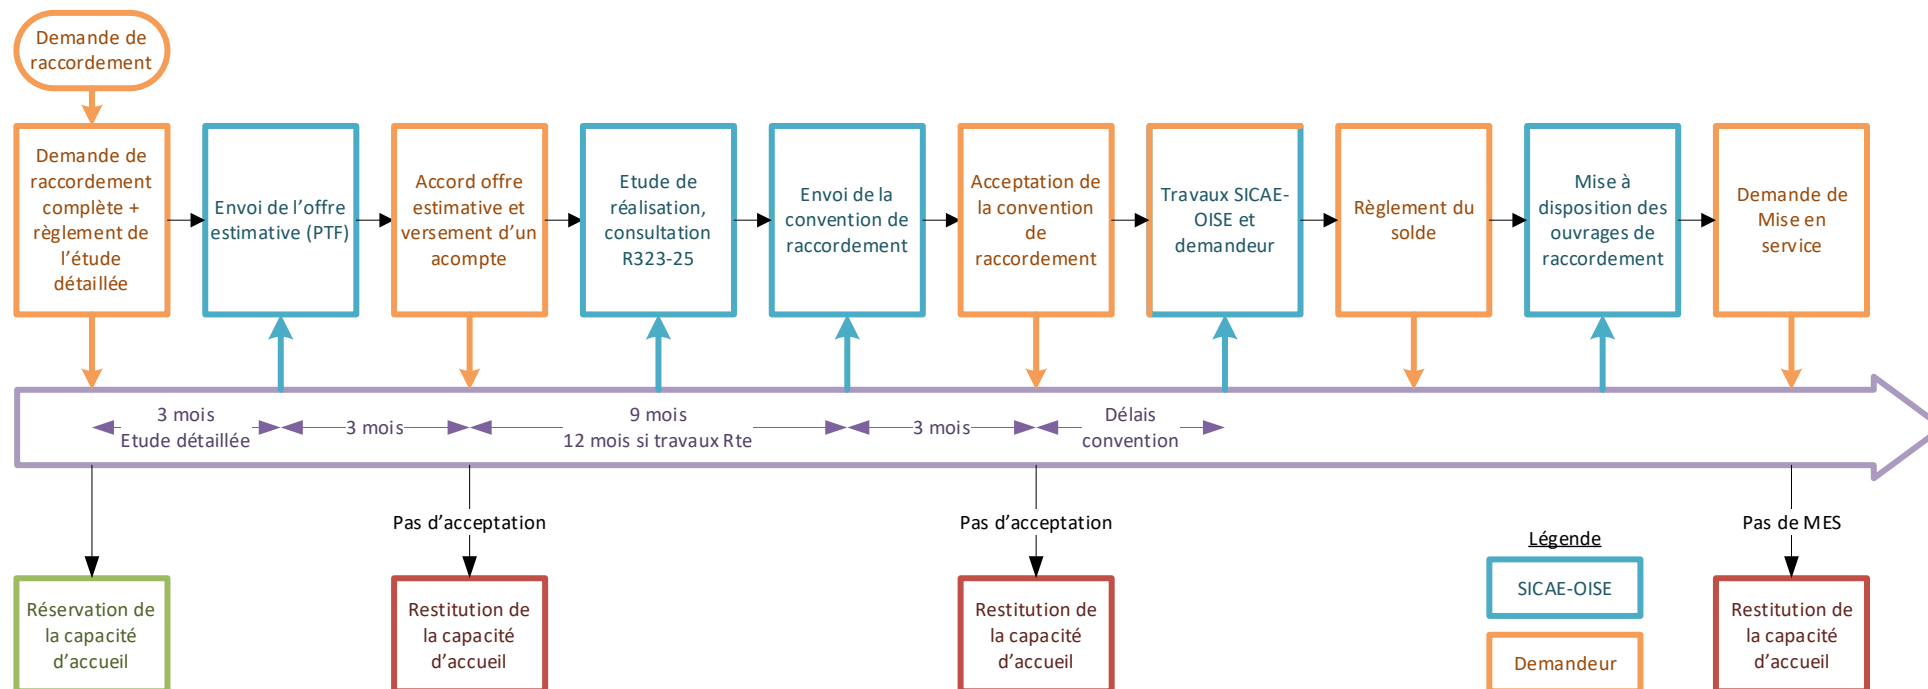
Demande de raccordement

Demande de raccordement complète + règlement de l'étude détaillée

Envoi de l'offre estimative (PTF)

Accord offre estimative et versement d'un acompte

Etude de réalisation, consultation R323-25

Envoi de la convention de raccordement

Acceptation de la convention de raccordement

Travaux SICAE-OISE et demandeur

Règlement du solde

Mise à disposition des ouvrages de raccordement

Demande de Mise en service

3 mois
Etude détaillée

3 mois

9 mois
12 mois si travaux Rte

3 mois

Délais convention

Pas d'acceptation

Pas d'acceptation

Pas de MES

Réservation de la capacité d'accueil

Restitution de la capacité d'accueil

Restitution de la capacité d'accueil

Légende

SICAE-OISE

Demandeur

Restitution de la capacité d'accueil